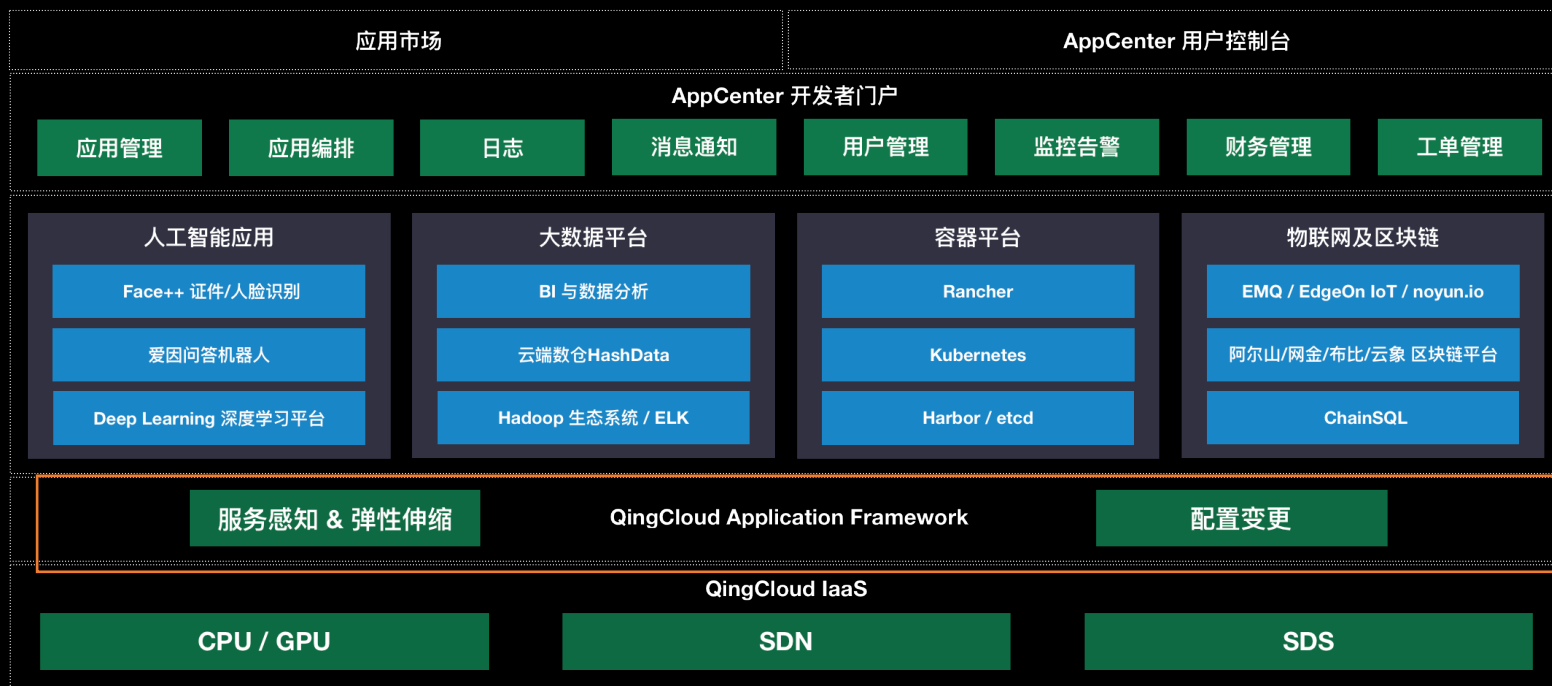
应用市场

AppCenter 用户控制台

AppCenter 开发者门户

应用管理
应用编排
日志
消息通知
用户管理
监控告警
财务管理
工单管理

人工智能应用
Face++ 证件/人脸识别
爱因问答机器人
Deep Learning 深度学习平台

大数据平台
BI 与数据分析
云端数仓HashData
Hadoop 生态系统 / ELK

容器平台
Rancher
Kubernetes
Harbor / etcd

物联网及区块链
EMQ / EdgeOn IoT / noyun.io
阿尔山/网金/布比/云象 区块链平台
ChainSQL

服务感知 & 弹性伸缩
QingCloud Application Framework
配置变更

QingCloud IaaS
CPU / GPU
SDN
SDS